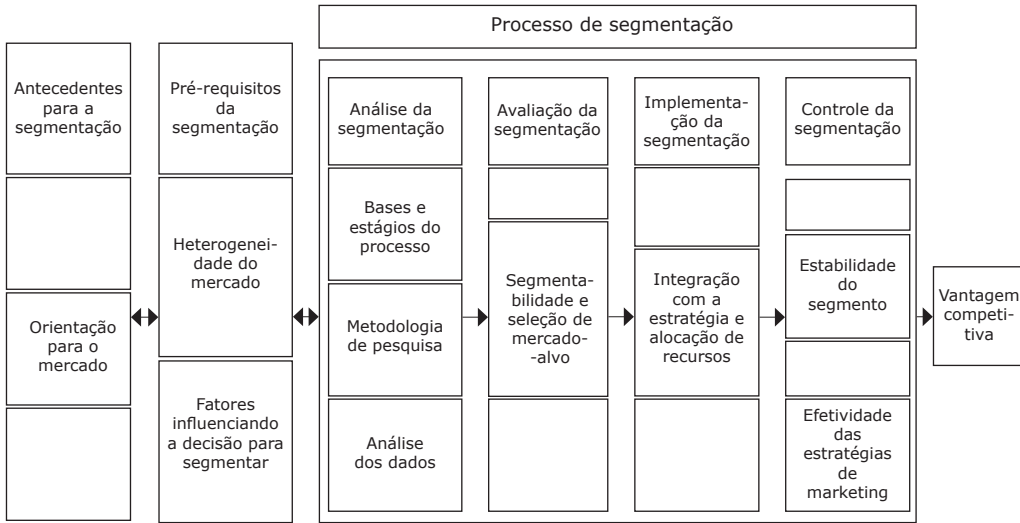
Processo de segmentação

Antecedentes para a segmentação

Orientação para o mercado

Pré-requisitos da segmentação

Heterogeneidade do mercado

Fatores influenciando a decisão para segmentar

Análise da segmentação

Bases e estágios do processo

Metodologia de pesquisa

Análise dos dados

Avaliação da segmentação

Segmentabilidade e seleção de mercado--alvo

Implementação da segmentação

Integração com a estratégia e alocação de recursos

Controle da segmentação

Estabilidade do segmento

Efetividade das estratégias de marketing

Vantagem competitiva